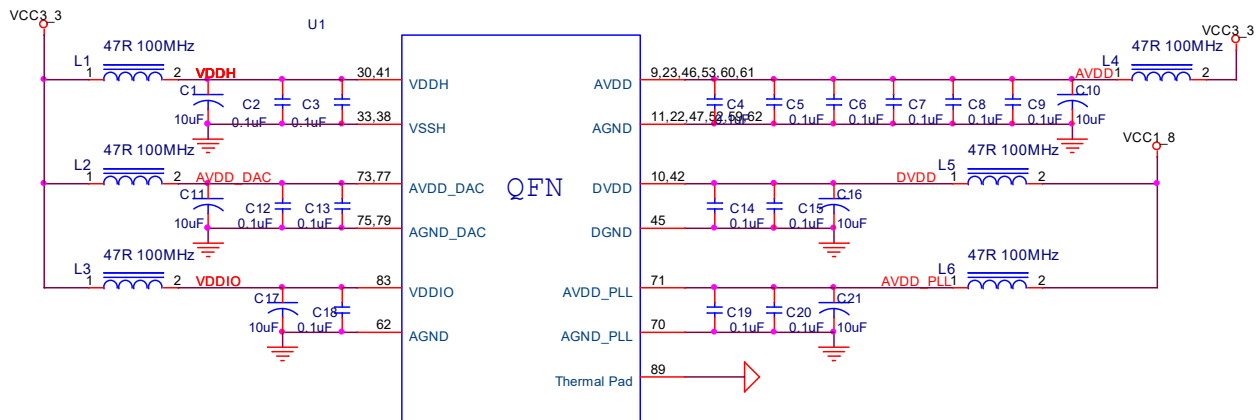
VCC3_3
U1
VCC3_3
L1
47R 100MHz
1 2
VDDH
C1
C2
C3
10uF
0.1uF
0.1uF
30,41
VDDH
33,38
VSSH
L2
47R 100MHz
1 2
AVDD_DAC
C11
C12
C13
10uF
0.1uF
0.1uF
73,77
AVDD_DAC
75,79
AGND_DAC
L3
47R 100MHz
1 2
VDDIO
C17
C18
10uF
0.1uF
83
VDDIO
62
AGND
QFN
AVDD
9,23,46,53,60,61
AGND
11,22,47,52,59,62
C4
C5
C6
C7
C8
C9
C10
0.1uF
0.1uF
0.1uF
0.1uF
0.1uF
0.1uF
10uF
L4
47R 100MHz
AVDD
1 2
VCC1_8
DVDD
10,42
DGND
45
C14
C15
C16
0.1uF
0.1uF
10uF
L5
47R 100MHz
DVDD
1 2
AVDD_PLL
71
AGND_PLL
70
C19
C20
C21
0.1uF
0.1uF
10uF
L6
47R 100MHz
AVDD_PLL
1 2
Thermal Pad
89